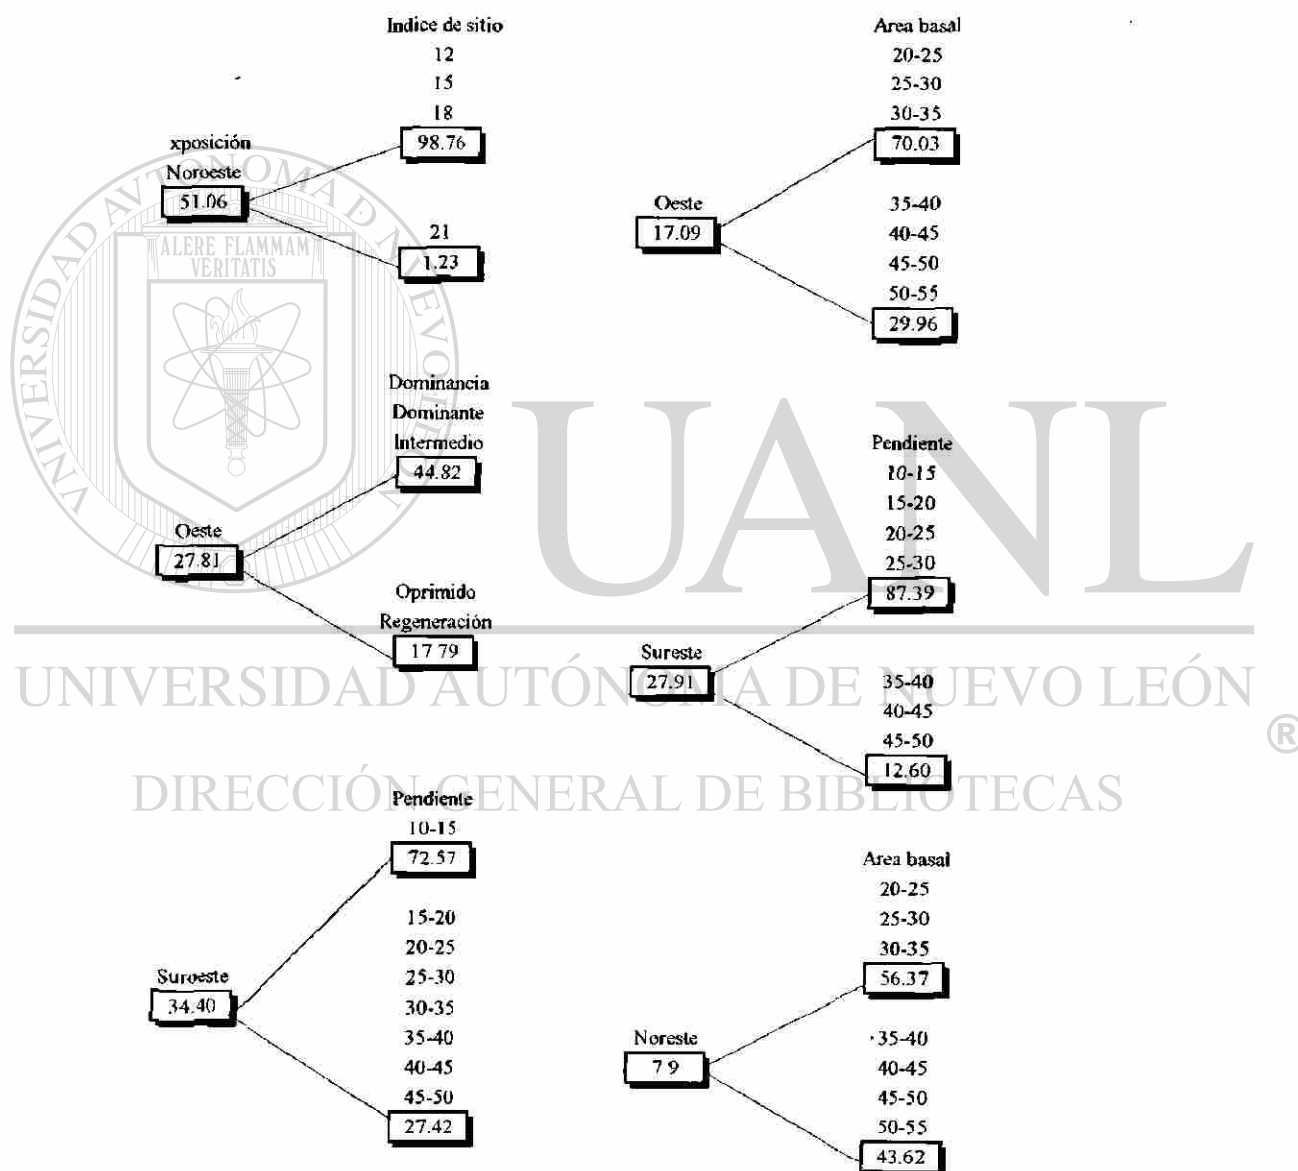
Indice de sitio
12
15
18
98.76

xposición
Noroeste
51.06

21
1.23

Area basal
20-25
25-30
30-35
70.03

Oeste
17.09

35-40
40-45
45-50
50-55
29.96

Dominancia
Dominante
Intermedio
44.82

Oeste
27.81

Oprimido
Regeneración
17 79

Pendiente
10-15
15-20
20-25
25-30
87.39

Sureste
27.91

35-40
40-45
45-50
12.60

Pendiente
10-15
72.57

15-20
20-25
25-30
30-35
35-40
40-45
45-50
27.42

Suroeste
34.40

Area basal
20-25
25-30
30-35
56.37

Noreste
7 9

35-40
40-45
45-50
50-55
43.62

ALERE FLAMMAM VERITATIS
UNIVERSIDAD AUTÓNOMA DE NUEVO LEÓN
UANL
UNIVERSIDAD AUTÓNOMA DE NUEVO LEÓN
®
DIRECCIÓN GENERAL DE BIBLIOTECAS